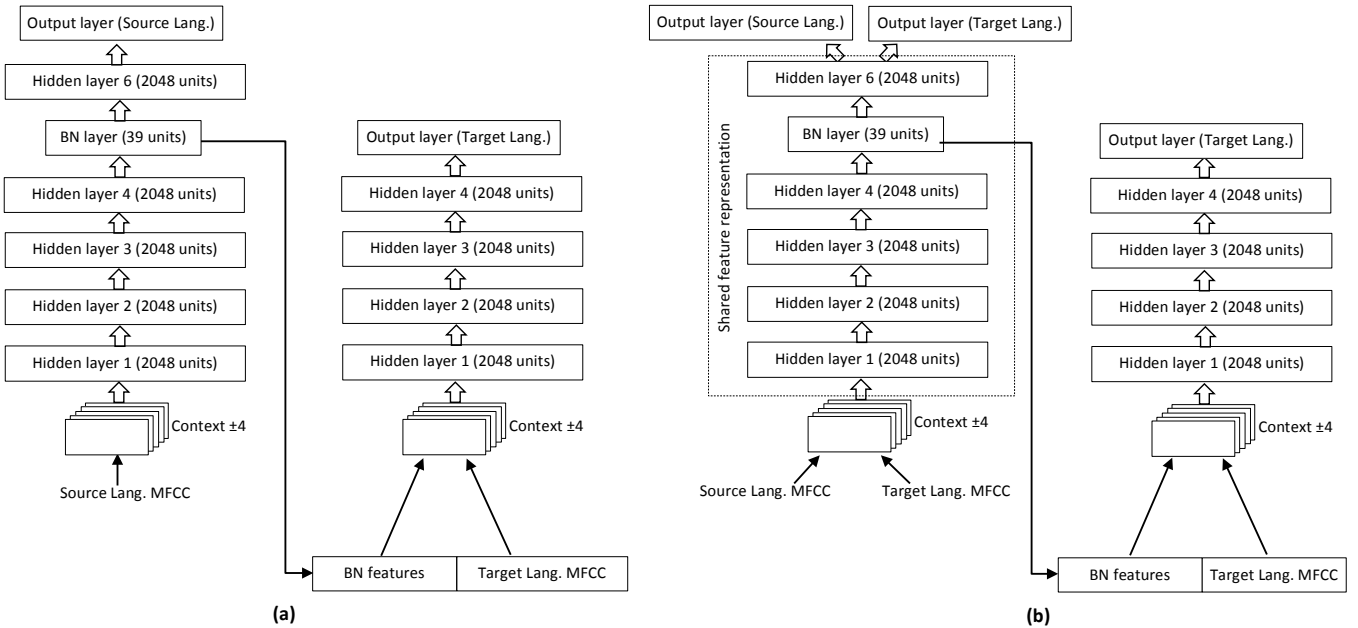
Output layer (Source Lang.)

Hidden layer 6 (2048 units)

BN layer (39 units)

Hidden layer 4 (2048 units)

Hidden layer 3 (2048 units)

Hidden layer 2 (2048 units)

Hidden layer 1 (2048 units)

Context ±4

Source Lang. MFCC

Output layer (Target Lang.)

Hidden layer 4 (2048 units)

Hidden layer 3 (2048 units)

Hidden layer 2 (2048 units)

Hidden layer 1 (2048 units)

Context ±4

BN features | Target Lang. MFCC

(a)

Output layer (Source Lang.)

Output layer (Target Lang.)

Shared feature representation

Hidden layer 6 (2048 units)

BN layer (39 units)

Hidden layer 4 (2048 units)

Hidden layer 3 (2048 units)

Hidden layer 2 (2048 units)

Hidden layer 1 (2048 units)

Context ±4

Source Lang. MFCC

Target Lang. MFCC

Output layer (Target Lang.)

Hidden layer 4 (2048 units)

Hidden layer 3 (2048 units)

Hidden layer 2 (2048 units)

Hidden layer 1 (2048 units)

Context ±4

BN features | Target Lang. MFCC

(b)